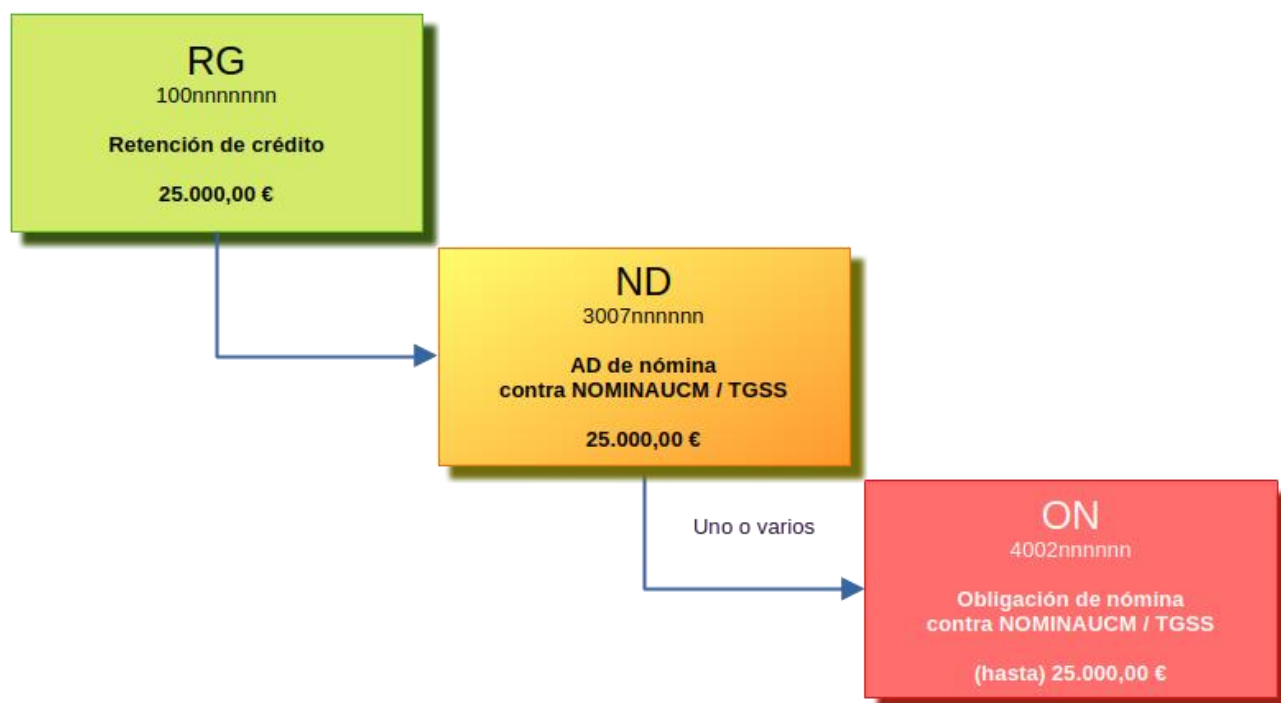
RG
100nnnnnnn

Retención de crédito

25.000,00 €

ND
3007nnnnnn

AD de nómina
contra NOMINAUCM / TGSS

25.000,00 €

Uno o varios

ON
4002nnnnnn

Obligación de nómina
contra NOMINAUCM / TGSS

(hasta) 25.000,00 €